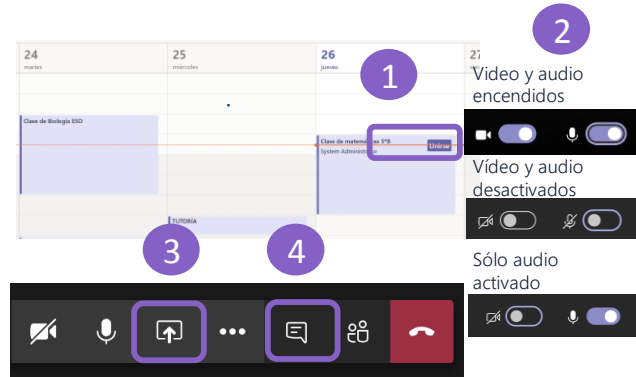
24
martes

25
miércoles

26
jueves

27

1

2

Clase de Biología ESO

Clase de matemáticas 5ºB
System Administrator

Unirse

TUTORÍA

Video y audio encendidos

Vídeo y audio desactivados

Sólo audio activado

3

4